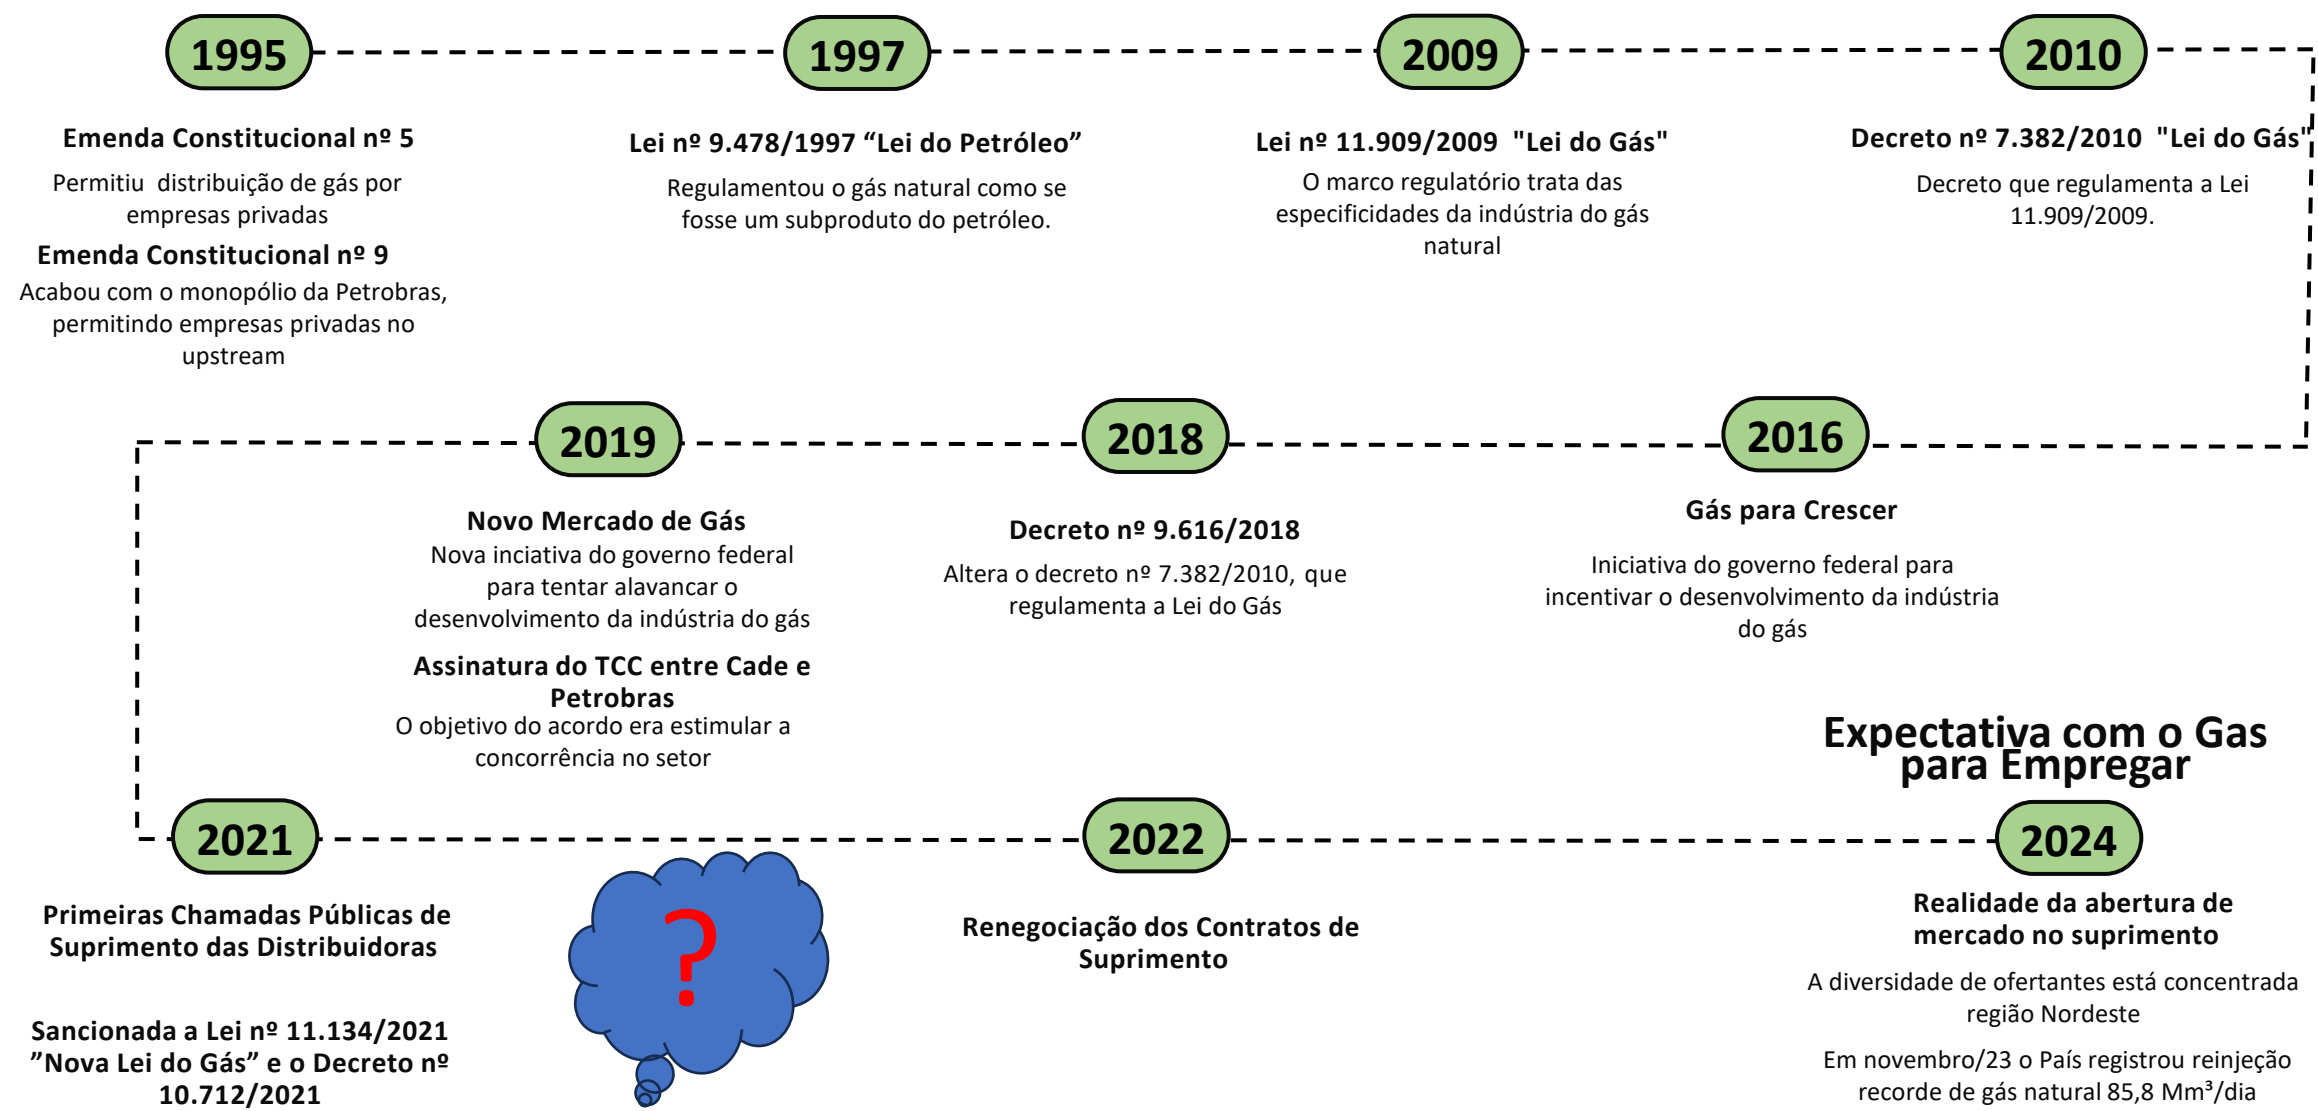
1995

Emenda Constitucional nº 5

Permitiu distribuição de gás por empresas privadas

Emenda Constitucional nº 9

Acabou com o monopólio da Petrobras, permitindo empresas privadas no upstream

1997

Lei nº 9.478/1997 “Lei do Petróleo”

Regulamentou o gás natural como se fosse um subproduto do petróleo.

2009

Lei nº 11.909/2009 "Lei do Gás"

O marco regulatório trata das especificidades da indústria do gás natural

2010

Decreto nº 7.382/2010 "Lei do Gás"

Decreto que regulamenta a Lei 11.909/2009.

2019

Novo Mercado de Gás

Nova inciativa do governo federal para tentar alavancar o desenvolvimento da indústria do gás

Assinatura do TCC entre Cade e Petrobras

O objetivo do acordo era estimular a concorrência no setor

2018

Decreto nº 9.616/2018

Altera o decreto nº 7.382/2010, que regulamenta a Lei do Gás

2016

Gás para Crescer

Iniciativa do governo federal para incentivar o desenvolvimento da indústria do gás

Expectativa com o Gas para Empregar

2021

Primeiras Chamadas Públicas de Suprimento das Distribuidoras

Sancionada a Lei nº 11.134/2021 ”Nova Lei do Gás” e o Decreto nº 10.712/2021

?

2022

Renegociação dos Contratos de Suprimento

2024

Realidade da abertura de mercado no suprimento

A diversidade de ofertantes está concentrada região Nordeste

Em novembro/23 o País registrou reinjeção recorde de gás natural 85,8 Mm³/dia